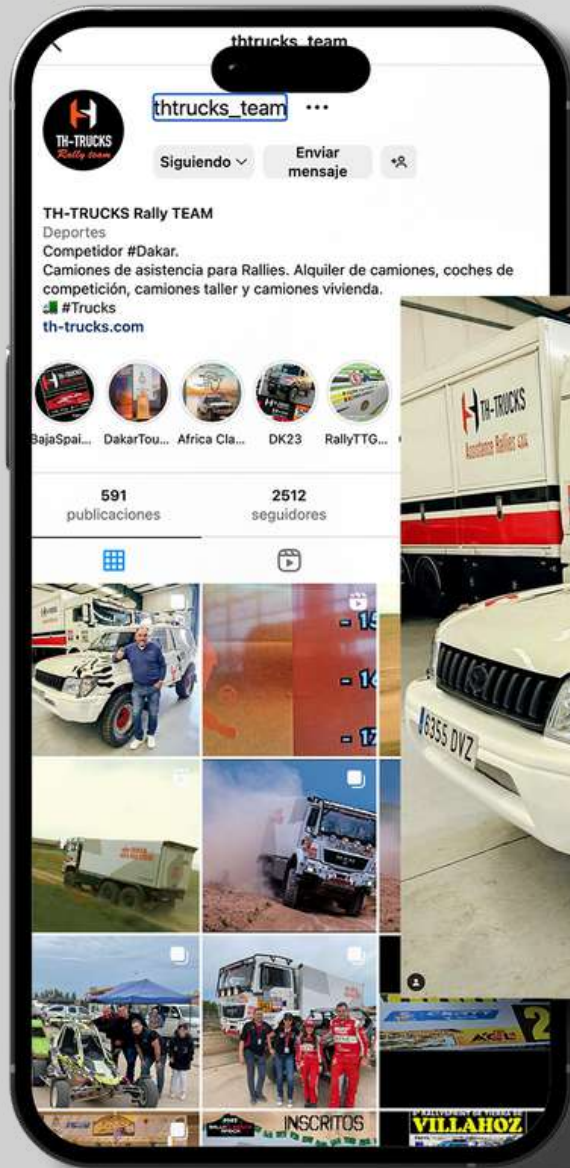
thtrucks_team

TH-TRUCKS Rally team

thtrucks_team •••

Siguiendo

Enviar mensaje

TH-TRUCKS Rally TEAM
Deportes
Competidor #Dakar.
Camiones de asistencia para Rallies. Alquiler de camiones, coches de competición, camiones taller y camiones vivienda.
#Trucks
th-trucks.com

BajaSpai... DakarTou... Africa Cla... DK23 RallyTTG...

591
publicaciones

2512
seguidores

TH-TRUCKS
Asistencia Rallies

6355 DVZ

INSCRITOS

VILLAHOZ